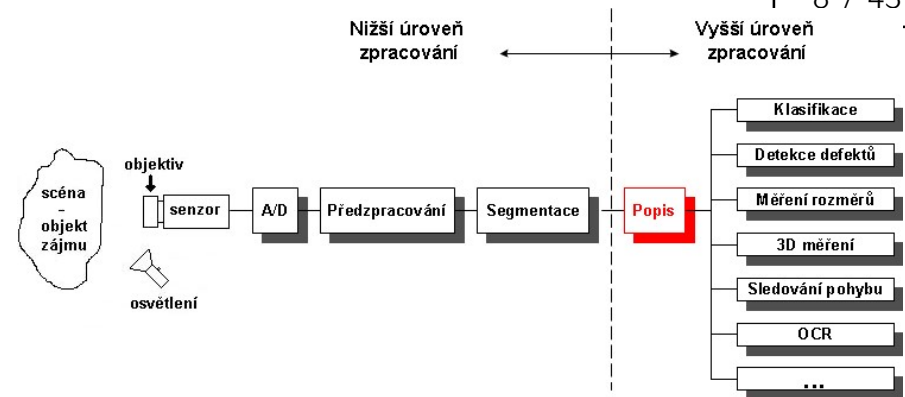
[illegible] 8 / 43

Nižší úroveň zpracování

Vyšší úroveň zpracování

scéna - objekt zájmu

objektiv

senzor

osvětlení

A/D

Předzpracování

Segmentace

Popis

Klasifikace

Detekce defektů

Měření rozměrů

3D měření

Sledování pohybu

OCR

...